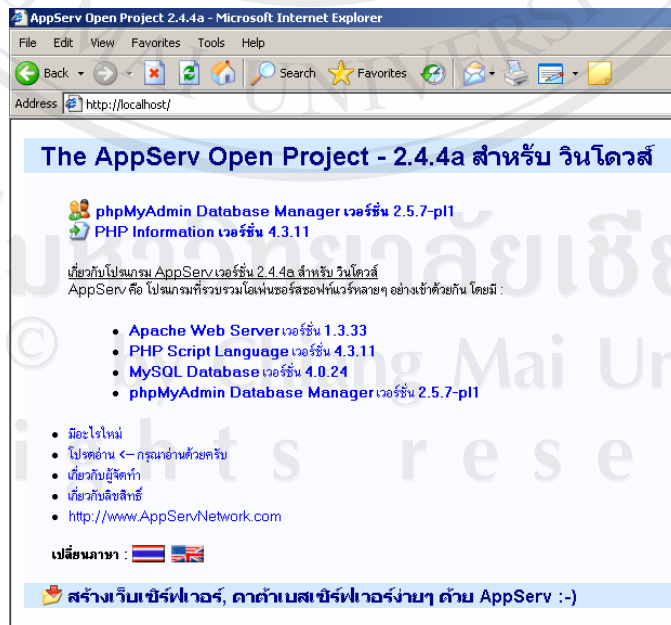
AppServ Open Project 2.4.4a - Microsoft Internet Explorer

File Edit View Favorites Tools Help

Back Search Favorites

Address http://localhost/

The AppServ Open Project - 2.4.4a สำหรับ วินโดวส์

phpMyAdmin Database Manager เวอร์ชั่น 2.5.7-pl1
PHP Information เวอร์ชั่น 4.3.11

เกี่ยวกับโปรแกรม AppServ เวอร์ชั่น 2.4.4a สำหรับ วินโดวส์
AppServ คือ โปรแกรมที่รวบรวมโอเพ่นซอร์สซอฟท์แวร์หลายๆ อย่างเข้าด้วยกัน โดยมี :

- Apache Web Server เวอร์ชั่น 1.3.33
- PHP Script Language เวอร์ชั่น 4.3.11
- MySQL Database เวอร์ชั่น 4.0.24
- phpMyAdmin Database Manager เวอร์ชั่น 2.5.7-pl1

- มีอะไรใหม่
- โปรดอ่าน <-- กรุณาอ่านด้วยครับ
- เกี่ยวกับผู้จัดทำ
- เกี่ยวกับลิขสิทธิ์
- http://www.AppServNetwork.com

เปลี่ยนภาษา :

สร้างเว็บเซิร์ฟเวอร์, ดาต้าเบสเซิร์ฟเวอร์ง่ายๆ ด้วย AppServ :-)

© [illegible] Chiang Mai Un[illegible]
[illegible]ghts reserve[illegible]